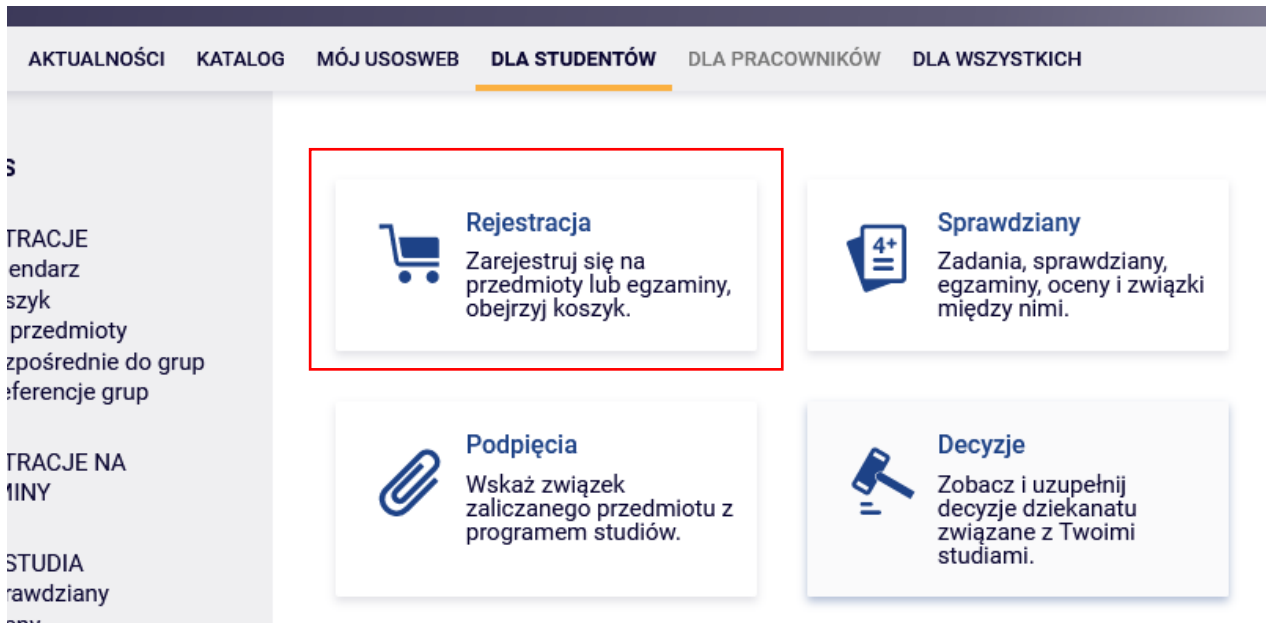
AKTUALNOŚCI KATALOG MÓJ USOSWEB DLA STUDENTÓW DLA PRACOWNIKÓW DLA WSZYSTKICH

S

TRACJE
endarz
szyk
przedmioty
zpośrednie do grup
eferencje grup

TRACJE NA
MINY

STUDIA
rawdziany

Rejestracja
Zarejestruj się na przedmioty lub egzaminy, obejrzyj koszyk.

Sprawdziany
Zadania, sprawdziany, egzaminy, oceny i związki między nimi.

Podpięcia
Wskaż związek zaliczanego przedmiotu z programem studiów.

Decyzje
Zobacz i uzupełnij decyzje dziekanatu związane z Twoimi studiami.